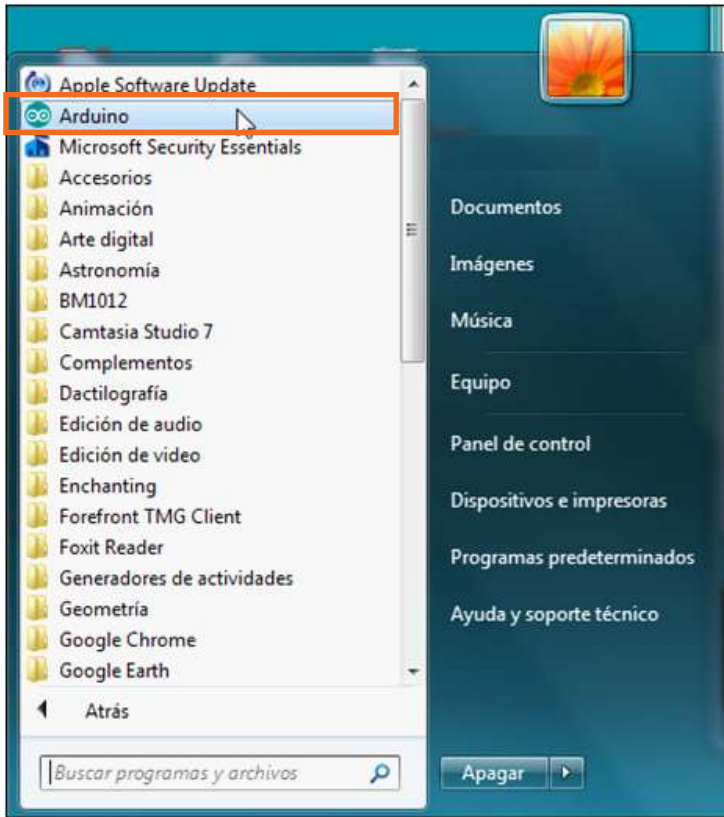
Apple Software Update
Arduino
Microsoft Security Essentials
Accesorios
Animación
Arte digital
Astronomía
BM1012
Camtasia Studio 7
Complementos
Dactilografía
Edición de audio
Edición de video
Enchanting
Forefront TMG Client
Foxit Reader
Generadores de actividades
Geometría
Google Chrome
Google Earth
Atrás
Buscar programas y archivos

Documentos
Imágenes
Música
Equipo
Panel de control
Dispositivos e impresoras
Programas predeterminados
Ayuda y soporte técnico
Apagar